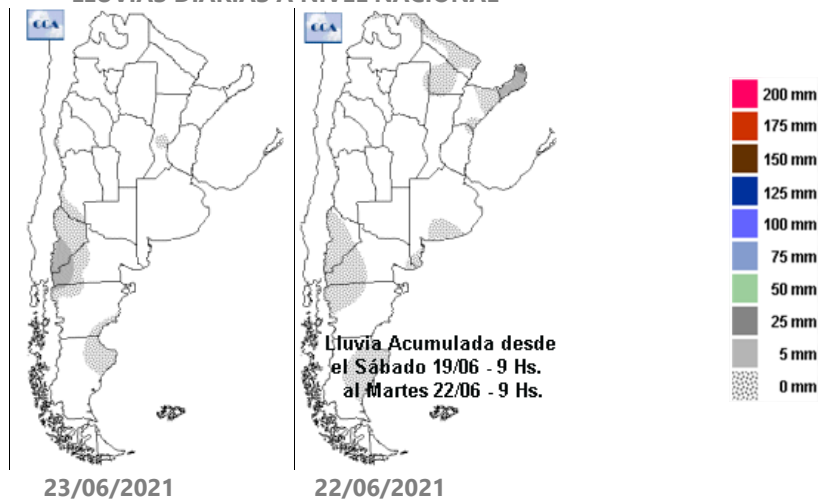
LLUVIAS DIARIAS A NIVEL NACIONAL

CCA

CCA

200 mm
175 mm
150 mm
125 mm
100 mm
75 mm
50 mm
25 mm
5 mm
0 mm

Lluvia Acumulada desde el Sábado 19/06 - 9 Hs. al Martes 22/06 - 9 Hs.

23/06/2021

22/06/2021